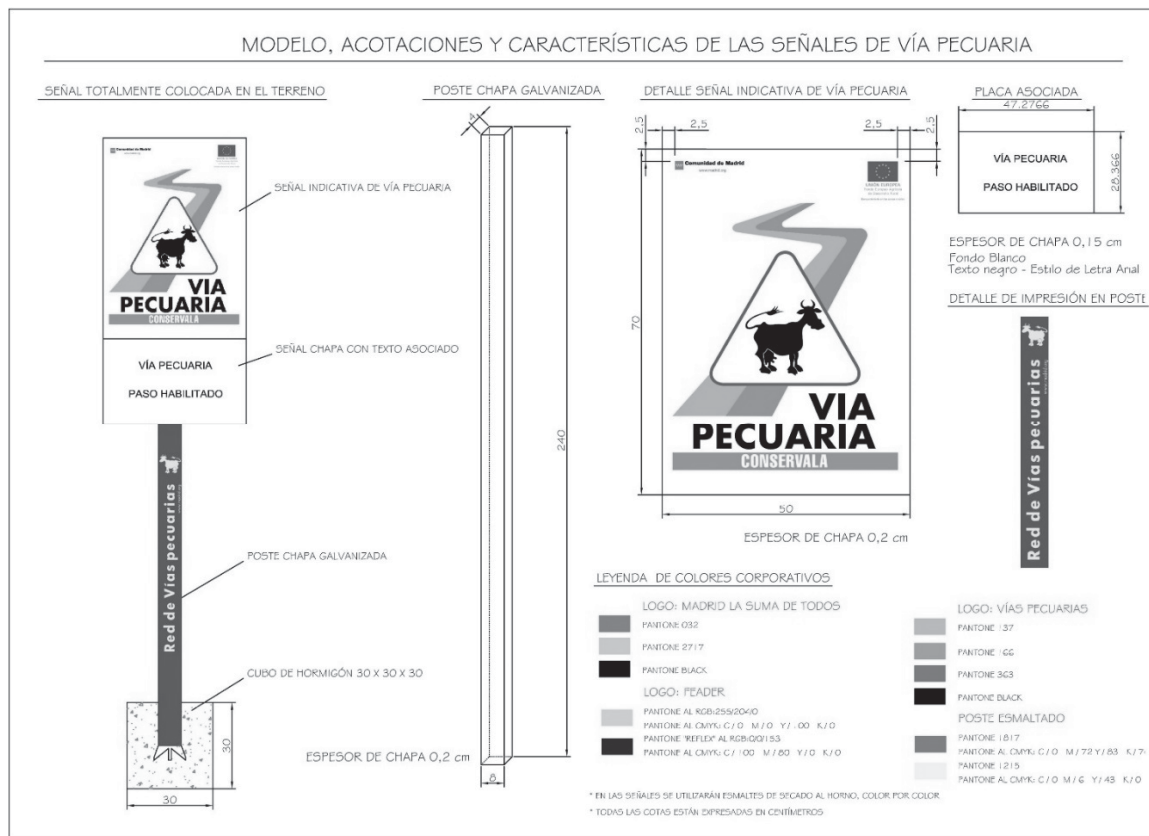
MODELO, ACOTACIONES Y CARACTERÍSTICAS DE LAS SEÑALES DE VÍA PECUARIA

SEÑAL TOTALMENTE COLOCADA EN EL TERRENO

Comunidad de Madrid

VIA PECUARIA
CONSERVALA

SEÑAL INDICATIVA DE VÍA PECUARIA

VÍA PECUARIA
PASO HABILITADO

SEÑAL CHAPA CON TEXTO ASOCIADO

Red de Vías pecuarias

POSTE CHAPA GALVANIZADA

CUBO DE HORMIGÓN 30 X 30 X 30

30

30

POSTE CHAPA GALVANIZADA

4

240

8

ESPESOR DE CHAPA 0,2 cm

DETALLE SEÑAL INDICATIVA DE VÍA PECUARIA

2,5 2,5 2,5 2,5

Comunidad de Madrid
www.madrid.org

UNIÓN EUROPEA

70

VIA PECUARIA
CONSERVALA

50

ESPESOR DE CHAPA 0,2 cm

PLACA ASOCIADA
47,2766

VÍA PECUARIA
PASO HABILITADO

28,366

ESPESOR DE CHAPA 0,15 cm
Fondo Blanco
Texto negro - Estilo de Letra Anal

DETALLE DE IMPRESIÓN EN POSTE

Red de Vías pecuarias

LEYENDA DE COLORES CORPORATIVOS

LOGO: MADRID LA SUMA DE TODOS
PANTONE 032
PANTONE 2717
PANTONE BLACK

LOGO: FEADER
PANTONE AL RGB:255/204/0
PANTONE AL CMYK: C/0 M/0 Y/100 K/0
PANTONE "REFLEX" AL RGB:0/0/153
PANTONE AL CMYK: C/100 M/80 Y/0 K/0

LOGO: VÍAS PECUARIAS
PANTONE 137
PANTONE 166
PANTONE 363
PANTONE BLACK

POSTE ESMALTADO
PANTONE 1817
PANTONE AL CMYK: C/0 M/72 Y/83 K/7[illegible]
PANTONE 1215
PANTONE AL CMYK: C/0 M/6 Y/43 K/0

* EN LAS SEÑALES SE UTILIZARÁN ESMALTES DE SECADO AL HORNO, COLOR POR COLOR
* TODAS LAS COTAS ESTÁN EXPRESADAS EN CENTÍMETROS